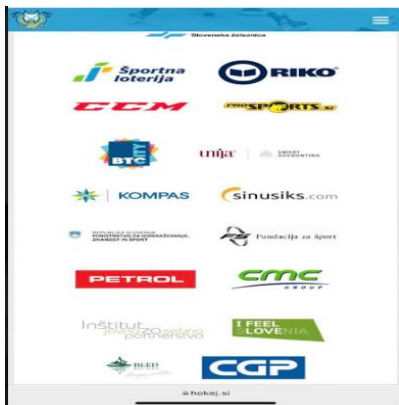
Slovenske železnice

Športna loterija

RIKO

CCM

PROSPORTS.si

BTC CITY

unija SMART ACCOUNTING

KOMPAS

sinusiks.com

REPUBLIKA SLOVENIJA MINISTRSTVO ZA IZOBRAŽEVANJE, ZNANOST IN ŠPORT

Fundacija za šport

PETROL

CMC GROUP

Inštitut za zasebno javno partnerstvo

I FEEL SLOVENIA

BLED

CGP

hokej.si